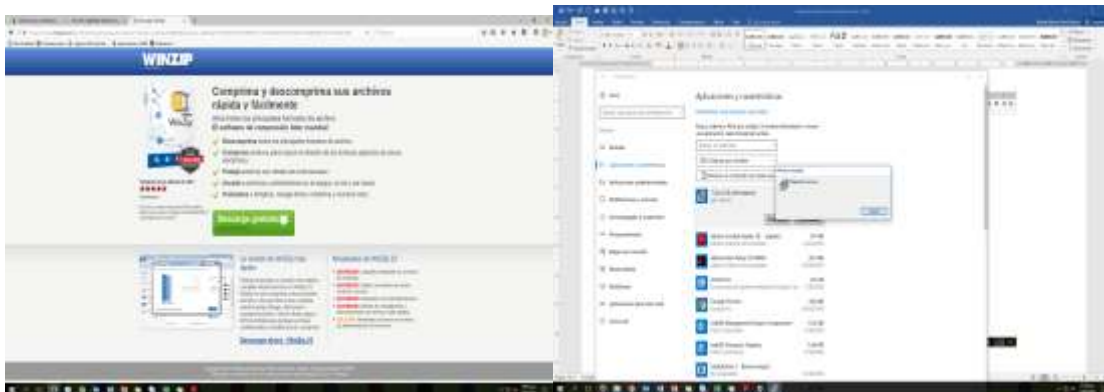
WINZIP

Comprima y descomprima sus archivos rápida y fácilmente

El software de compresión líder mundial

Descargar gratis

Aplicaciones y características

Inicio

Aplicaciones y características

Aceptar